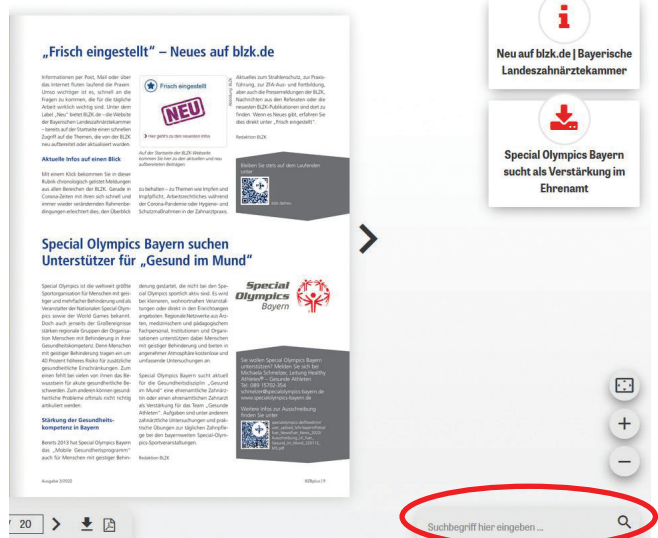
„Frisch eingestellt“ – Neues auf blzk.de

Informationen per Post, Mail oder über das Internet fluten laufend die Praxen. Umso wichtiger ist es, schnell an die Fragen zu kommen, die für die tägliche Arbeit wirklich wichtig sind. Unter dem Label „Neu“ bietet BLZK.de – die Website der Bayerischen Landeszahnärztekammer – bereits auf der Startseite einen schnellen Zugriff auf die Themen, die von der BLZK neu aufbereitet oder aktualisiert wurden.

Frisch eingestellt

NEU

Aktuelle Infos auf einen Blick

Mit einem Klick bekommen Sie in dieser Rubrik chronologisch gelistet Meldungen aus allen Bereichen der BLZK. Gerade in Corona-Zeiten mit ihren sich schnell und immer wieder verändernden Rahmenbedingungen erleichtert dies, den Überblick

zu behalten – zu Themen wie Impfen und Impfpflicht, Arbeitsrechtliches während der Corona-Pandemie oder Hygiene- und Schutzmaßnahmen in der Zahnarztpraxis.

Aktuelles zum Strahlenschutz, zur Praxisführung, zur ZFA-Aus- und Fortbildung, aber auch die Pressemeldungen der BLZK, Nachrichten aus den Referaten oder die neuesten BLZK-Publikationen sind dort zu finden. Wenn es Neues gibt, erfahren Sie dies direkt unter „Frisch eingestellt“.

Redaktion BLZK

Bleiben Sie stets auf dem Laufenden unter

Special Olympics Bayern suchen Unterstützer für „Gesund im Mund“

Special Olympics ist die weltweit größte Sportorganisation für Menschen mit geistiger und mehrfacher Behinderung und als Veranstalter der Nationalen Special Olympics sowie der World Games bekannt. Doch auch jenseits der Großereignisse stärken regionale Gruppen der Organisation Menschen mit Behinderung in ihrer Gesundheitskompetenz. Denn Menschen mit geistiger Behinderung tragen ein um 40 Prozent höheres Risiko für zusätzliche gesundheitliche Einschränkungen. Zum einen fehlt bei vielen von ihnen das Bewusstsein für akute gesundheitliche Beschwerden. Zum anderen können gesundheitliche Probleme oftmals nicht richtig artikuliert werden.

Stärkung der Gesundheitskompetenz in Bayern

Bereits 2013 hat Special Olympics Bayern das „Mobile Gesundheitsprogramm“ auch für Menschen mit geistiger Behin-

derung gestartet, die nicht bei den Special Olympics sportlich aktiv sind. Es wird bei Kleineren, wohnortnahen Veranstaltungen oder direkt in den Einrichtungen angeboten. Regionale Netzwerke aus Ärzten, medizinischen und pädagogischen Fachpersonal, Institutionen und Organisationen unterstützen dabei Menschen mit geistiger Behinderung und bieten in angenehmer Atmosphäre kostenlose und umfassende Untersuchungen an.

Special Olympics Bayern sucht aktuell für die Gesundheitsdisziplin „Gesund im Mund“ eine ehrenamtliche Zahnärztin oder einen ehrenamtlichen Zahnarzt als Verstärkung für das Team „Gesunde Athleten“. Aufgaben sind unter anderem zahnärztliche Untersuchungen und praktische Übungen zur täglichen Zahnpflege bei den bayernweiten Special-Olympics-Sportveranstaltungen.

Redaktion BLZK

Special Olympics Bayern

Sie wollen Special Olympics Bayern unterstützen? Melden Sie sich bei Michaela Schmelzer, Leitung Healthy Athletes® – Gesunde Athleten
Tel. 089 15702-356
schmelzer@specialolympics-bayern.de
www.specialolympics-bayern.de

Weitere Infos zur Ausschreibung finden Sie unter

Ausgabe 3/2022

BZBplus/ 9

i
Neu auf blzk.de | Bayerische Landeszahnärztekammer

Special Olympics Bayern sucht als Verstärkung im Ehrenamt

20

Suchbegriff hier eingeben ...